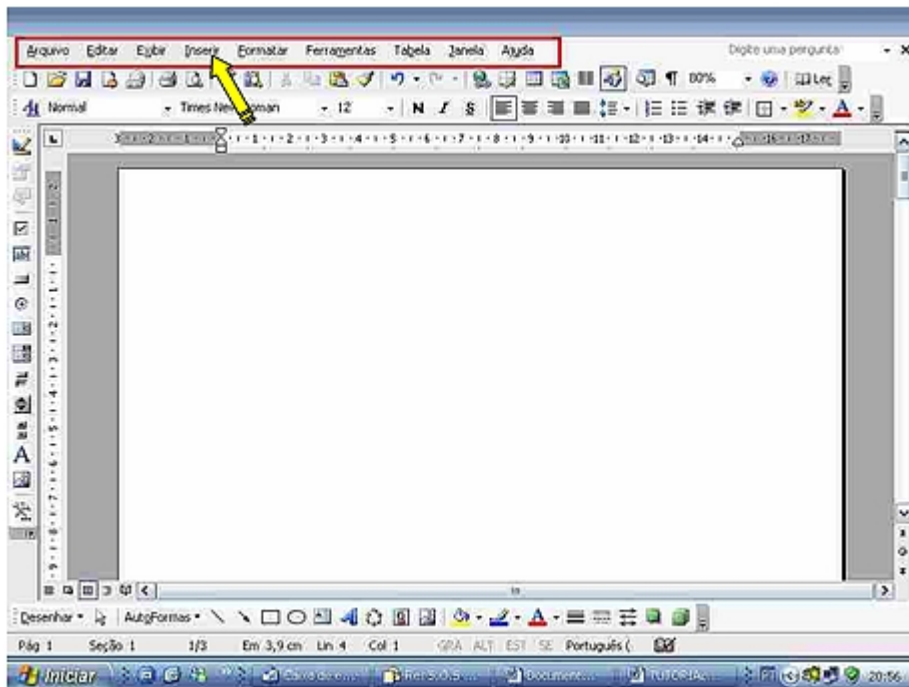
Arquivo Editar Exibir Inserir Formatar Ferramentas Tabela Janela Ajuda

Digite uma pergunta

80%

Ler

Normal Times New Roman 12

N I S

Desenhar AutoFormas

Pág 1 Seção 1 1/3 Em 3,9 cm Lin 4 Col 1 GRA ALT EST SE Português (

Iniciar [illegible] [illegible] Document... TUTORIA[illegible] PT 20:56